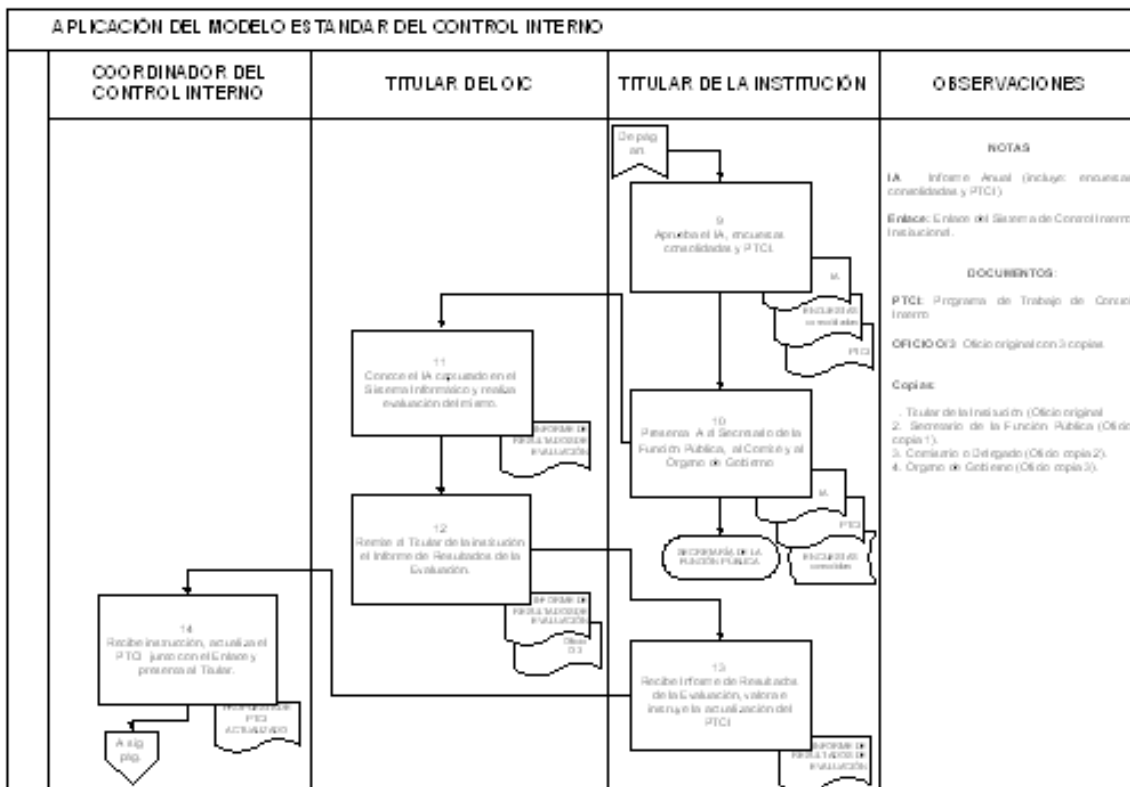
APLICACIÓN DEL MODELO ESTANDAR DEL CONTROL INTERNO

| COORDINADOR DEL CONTROL INTERNO | TITULAR DEL OIC | TITULAR DE LA INSTITUCIÓN | OBSERVACIONES |
|---|---|---|---|

De pag. ant.

9
Aprueba el IA, encuestas consolidadas y PTCI.

IA
ENCUESTAS consolidadas
PTCI

11
Conoce el IA capturado en el Sistema Informático y realiza evaluación del mismo.

INFORME DE RESULTADOS DE EVALUACIÓN

10
Presenta A al Secretario de la Función Pública, al Comité y al Órgano de Gobierno

IA
PTCI
ENCUESTAS consolidas

SECRETARÍA DE LA FUNCIÓN PÚBLICA

12
Remite al Titular de la Institución el Informe de Resultados de la Evaluación.

INFORME DE RESULTADOS DE EVALUACIÓN
Oficio O.3

14
Recibe instrucción, actualiza el PTCI junto con el Enlace y presenta al Titular.

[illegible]
PTCI ACTUALIZADO

A sig. pag.

13
Recibe Informe de Resultados de la Evaluación, valora e instruye la actualización del PTCI

INFORME DE RESULTADOS DE EVALUACIÓN

NOTAS

IA. Informe Anual (incluye: encuestas consolidadas y PTCI).

Enlace: Enlace del Sistema de Control Interno Institucional.

DOCUMENTOS:

PTCI: Programa de Trabajo de Control Interno

OFICIO O/3: Oficio original con 3 copias.

Copias:

. Titular de la Institución (Oficio original
2. Secretario de la Función Pública (Oficio copia 1).
3. Comisario o Delegado (Oficio copia 2).
4. Órgano de Gobierno (Oficio copia 3).